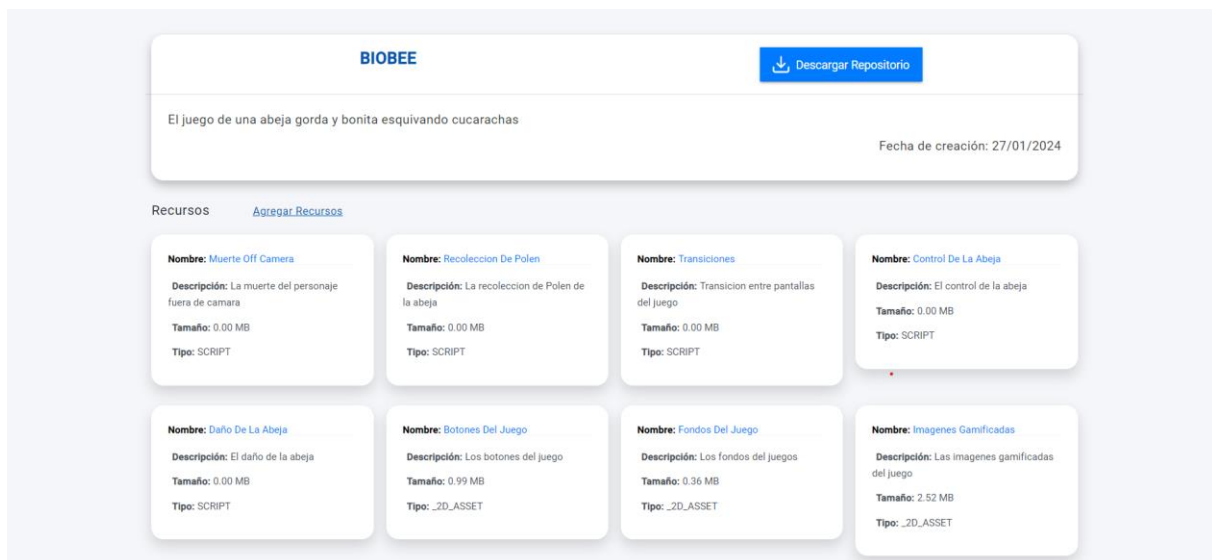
BIOBEE

Descargar Repositorio

El juego de una abeja gorda y bonita esquivando cucarachas

Fecha de creación: 27/01/2024

Recursos Agregar Recursos

Nombre: Muerte Off Camera
Descripción: La muerte del personaje fuera de camara
Tamaño: 0.00 MB
Tipo: SCRIPT

Nombre: Recoleccion De Polen
Descripción: La recoleccion de Polen de la abeja
Tamaño: 0.00 MB
Tipo: SCRIPT

Nombre: Transiciones
Descripción: Transicion entre pantallas del juego
Tamaño: 0.00 MB
Tipo: SCRIPT

Nombre: Control De La Abeja
Descripción: El control de la abeja
Tamaño: 0.00 MB
Tipo: SCRIPT

Nombre: Daño De La Abeja
Descripción: El daño de la abeja
Tamaño: 0.00 MB
Tipo: SCRIPT

Nombre: Botones Del Juego
Descripción: Los botones del juego
Tamaño: 0.99 MB
Tipo: _2D_ASSET

Nombre: Fondos Del Juego
Descripción: Los fondos del juegos
Tamaño: 0.36 MB
Tipo: _2D_ASSET

Nombre: Imagenes Gamificadas
Descripción: Las imagenes gamificadas del juego
Tamaño: 2.52 MB
Tipo: _2D_ASSET